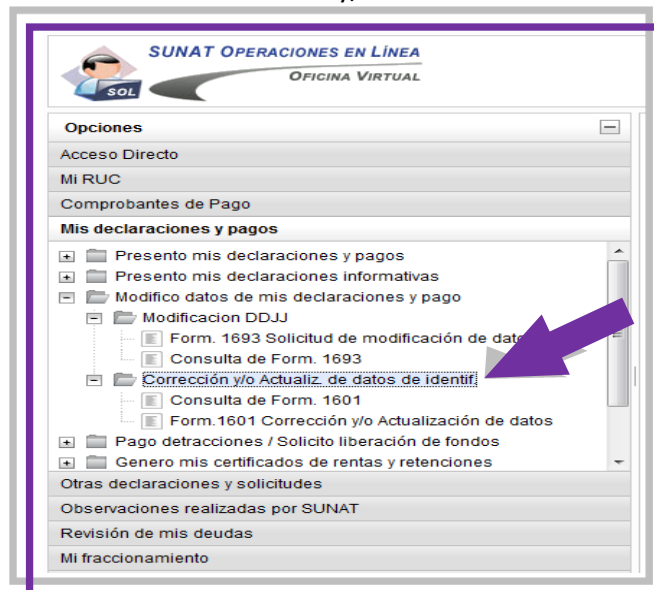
SOL

SUNAT OPERACIONES EN LÍNEA

OFICINA VIRTUAL

Opciones

Acceso Directo

Mi RUC

Comprobantes de Pago

Mis declaraciones y pagos

Presento mis declaraciones y pagos

Presento mis declaraciones informativas

Modifico datos de mis declaraciones y pago

Modificacion DDJJ

Form. 1693 Solicitud de modificación de dato

Consulta de Form. 1693

Corrección y/o Actualiz. de datos de identif.

Consulta de Form. 1601

Form.1601 Corrección y/o Actualización de datos

Pago detracciones / Solicito liberación de fondos

Genero mis certificados de rentas y retenciones

Otras declaraciones y solicitudes

Observaciones realizadas por SUNAT

Revisión de mis deudas

Mi fraccionamiento